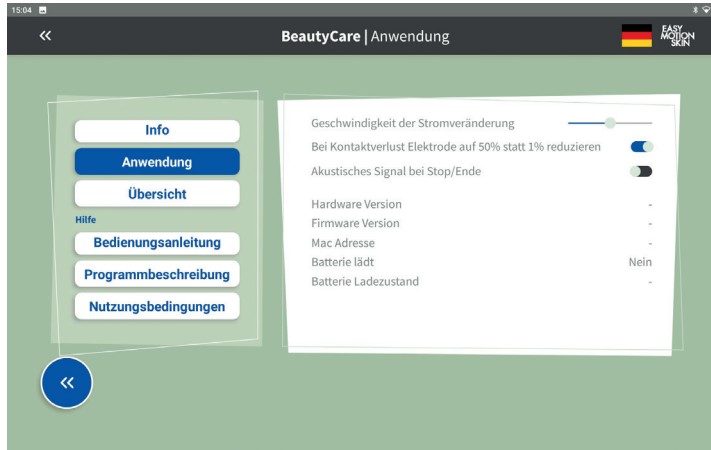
15:04

«

BeautyCare | Anwendung

EASY MOTION SKIN

Info

Anwendung

Übersicht

Hilfe

Bedienungsanleitung

Programmbeschreibung

Nutzungsbedingungen

«

Geschwindigkeit der Stromveränderung

Bei Kontaktverlust Elektrode auf 50% statt 1% reduzieren

Akustisches Signal bei Stop/Ende

Hardware Version -

Firmware Version -

Mac Adresse -

Batterie lädt Nein

Batterie Ladezustand -